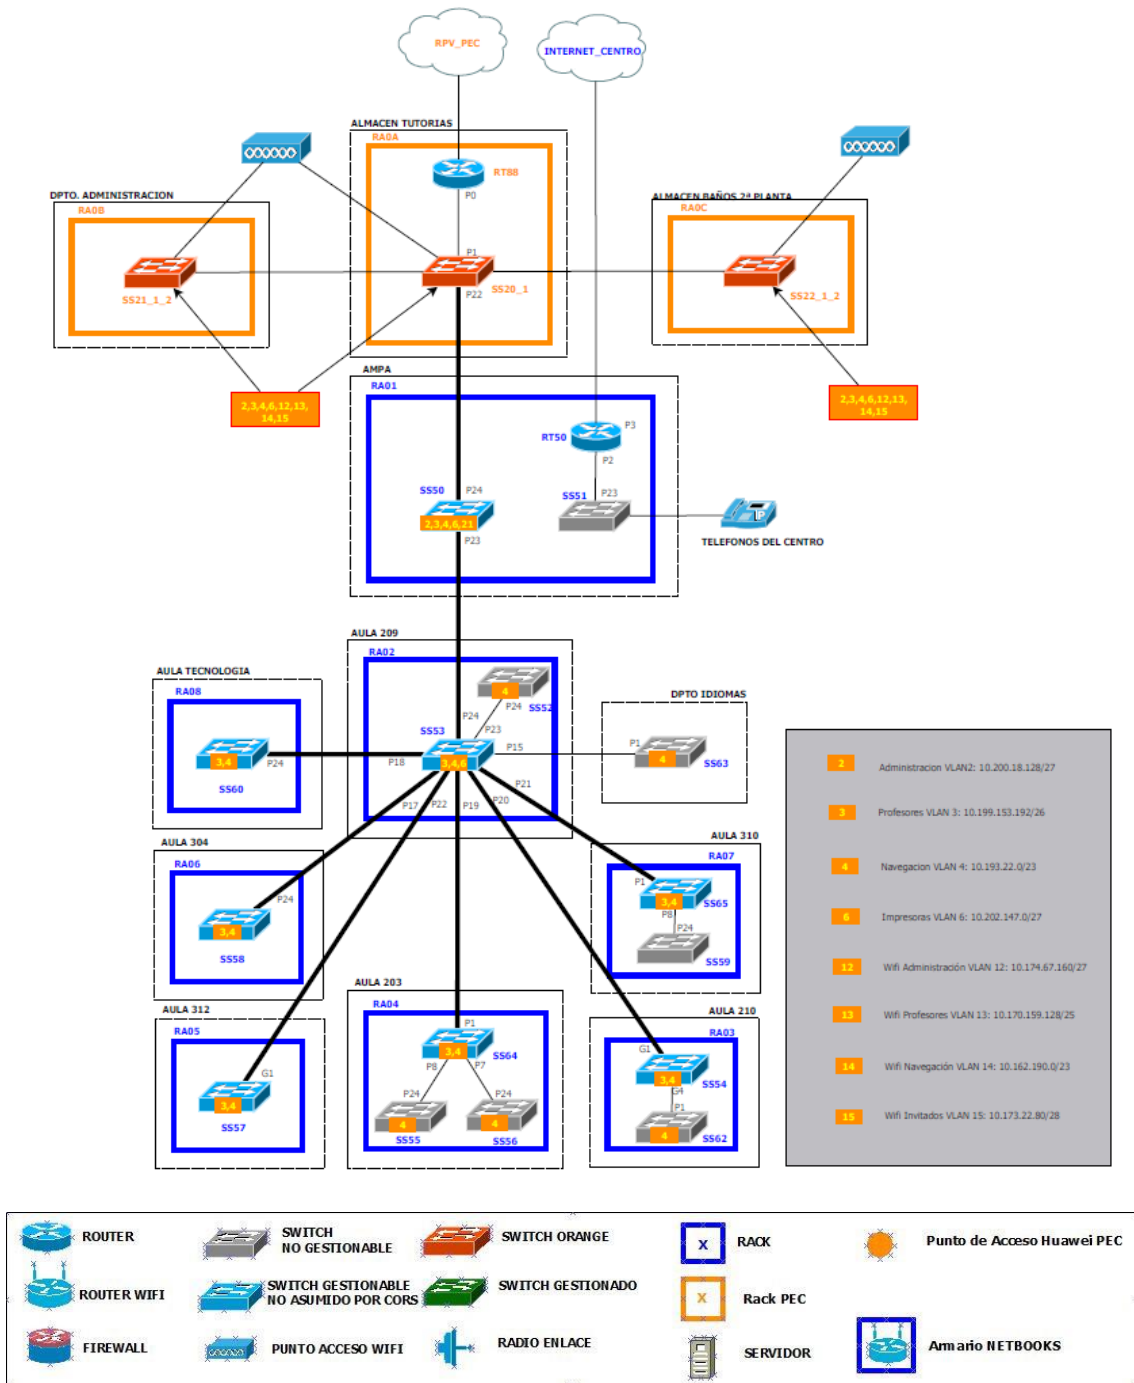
RPV_PEC

INTERNET_CENTRO

ALMACEN TUTORIAS
RA0A
RT88
P0
P1
P22
SS20_1

DPTO. ADMINISTRACION
RA0B
SS21_1_2

ALMACEN BAÑOS 2ª PLANTA
RA0C
SS22_1_2

2,3,4,6,12,13, 14,15

2,3,4,6,12,13, 14,15

AMPA
RA01
RT50
P3
P2
SS50
P24
2,3,4,6,21
P23
SS51
P23
TELEFONOS DEL CENTRO

AULA 209
RA02
4
P24
SS52
P24
P23
SS53
P15
P18
3,4,6
P21
P17
P22
P19
P20

AULA TECNOLOGIA
RA08
3,4
P24
SS60

DPTO IDIOMAS
P1
4
SS63

AULA 304
RA06
P24
3,4
SS58

AULA 310
RA07
P1
3,4
SS65
P8
P24
SS59

AULA 312
RA05
G1
3,4
SS57

AULA 203
RA04
P1
3,4
SS64
P8
P7
P24
P24
4
4
SS55
SS56

AULA 210
RA03
G1
3,4
SS54
G4
P1
4
SS62

| | |
|---|---|
| 2 | Administracion VLAN2: 10.200.18.128/27 |
| 3 | Profesores VLAN 3: 10.199.153.192/26 |
| 4 | Navegacion VLAN 4: 10.193.22.0/23 |
| 6 | Impresoras VLAN 6: 10.202.147.0/27 |
| 12 | Wifi Administración VLAN 12: 10.174.67.160/27 |
| 13 | Wifi Profesores VLAN 13: 10.170.159.128/25 |
| 14 | Wifi Navegación VLAN 14: 10.162.190.0/23 |
| 15 | Wifi Invitados VLAN 15: 10.173.22.80/28 |

ROUTER
SWITCH NO GESTIONABLE
SWITCH ORANGE
X
RACK
Punto de Acceso Huawei PEC
ROUTER WIFI
SWITCH GESTIONABLE NO ASUMIDO POR CORS
SWITCH GESTIONADO
X
Rack PEC
FIREWALL
PUNTO ACCESO WIFI
RADIO ENLACE
SERVIDOR
Armario NETBOOKS